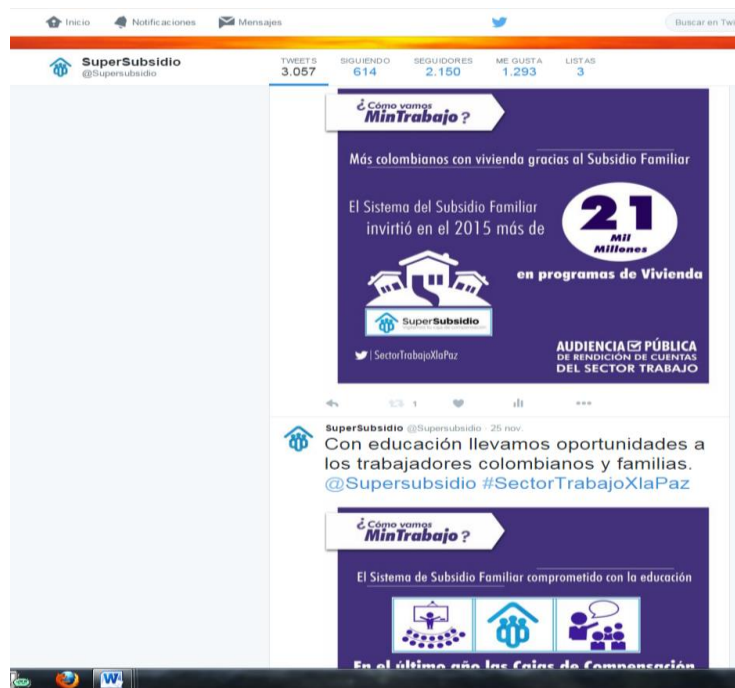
Inicio Notificaciones Mensajes

Buscar en Twi

SuperSubsidio
@Supersubsidio

TWEETS 3.057 SIGUIENDO 614 SEGUIDORES 2.150 ME GUSTA 1.293 LISTAS 3

¿Cómo vamos MinTrabajo?

Más colombianos con vivienda gracias al Subsidio Familiar

El Sistema del Subsidio Familiar invirtió en el 2015 más de

21 Mil Millones

en programas de Vivienda

SuperSubsidio

| SectorTrabajoXlaPaz

AUDIENCIA PÚBLICA DE RENDICIÓN DE CUENTAS DEL SECTOR TRABAJO

1

SuperSubsidio @Supersubsidio · 25 nov.
Con educación llevamos oportunidades a los trabajadores colombianos y familias. @Supersubsidio #SectorTrabajoXlaPaz

¿Cómo vamos MinTrabajo?

El Sistema de Subsidio Familiar comprometido con la educación

En el último año las Cajas de Compensación